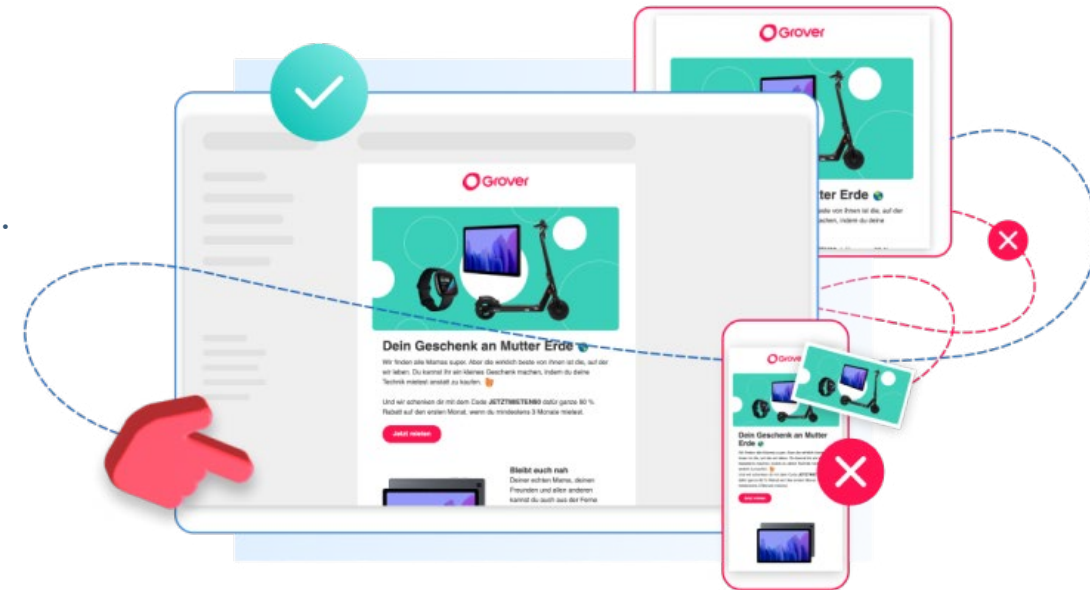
Grover

Grover

Dein Geschenk an Mutter Erde

Wir finden alle Mamas super. Aber die wirklich beste von ihnen ist die, auf der wir leben. Du kannst ihr ein kleines Geschenk machen, indem du deine Technik mietest anstatt zu kaufen.

Und wir schenken dir mit dem Code JETZTMIETEN80 dafür ganze 80 % Rabatt auf den ersten Monat, wenn du mindestens 3 Monate mietest.

Jetzt mieten

Bleibt euch nah

Deiner echten Mama, deinen Freunden und allen anderen kannst du auch aus der Ferne

Grover

ter Erde

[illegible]

Grover

Dein Geschenk an Mutter Erde

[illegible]

Jetzt mieten